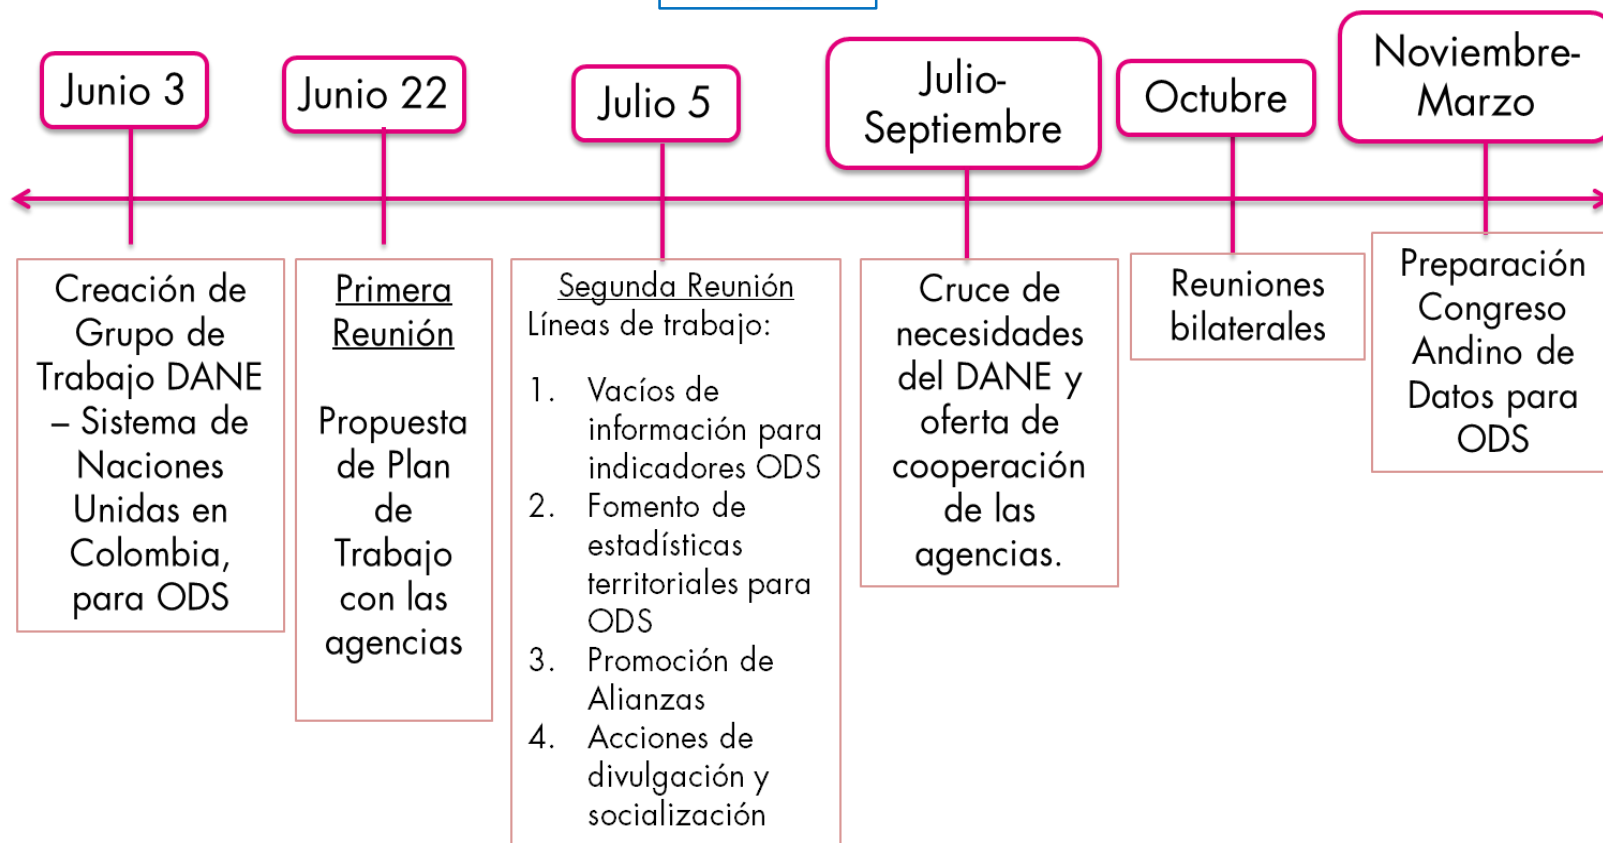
Junio 3

Creación de Grupo de Trabajo DANE – Sistema de Naciones Unidas en Colombia, para ODS

Junio 22

Primera Reunión

Propuesta de Plan de Trabajo con las agencias

Julio 5

Segunda Reunión
Líneas de trabajo:

1. Vacíos de información para indicadores ODS
2. Fomento de estadísticas territoriales para ODS
3. Promoción de Alianzas
4. Acciones de divulgación y socialización

Julio-Septiembre

Cruce de necesidades del DANE y oferta de cooperación de las agencias.

Octubre

Reuniones bilaterales

Noviembre-Marzo

Preparación Congreso Andino de Datos para ODS